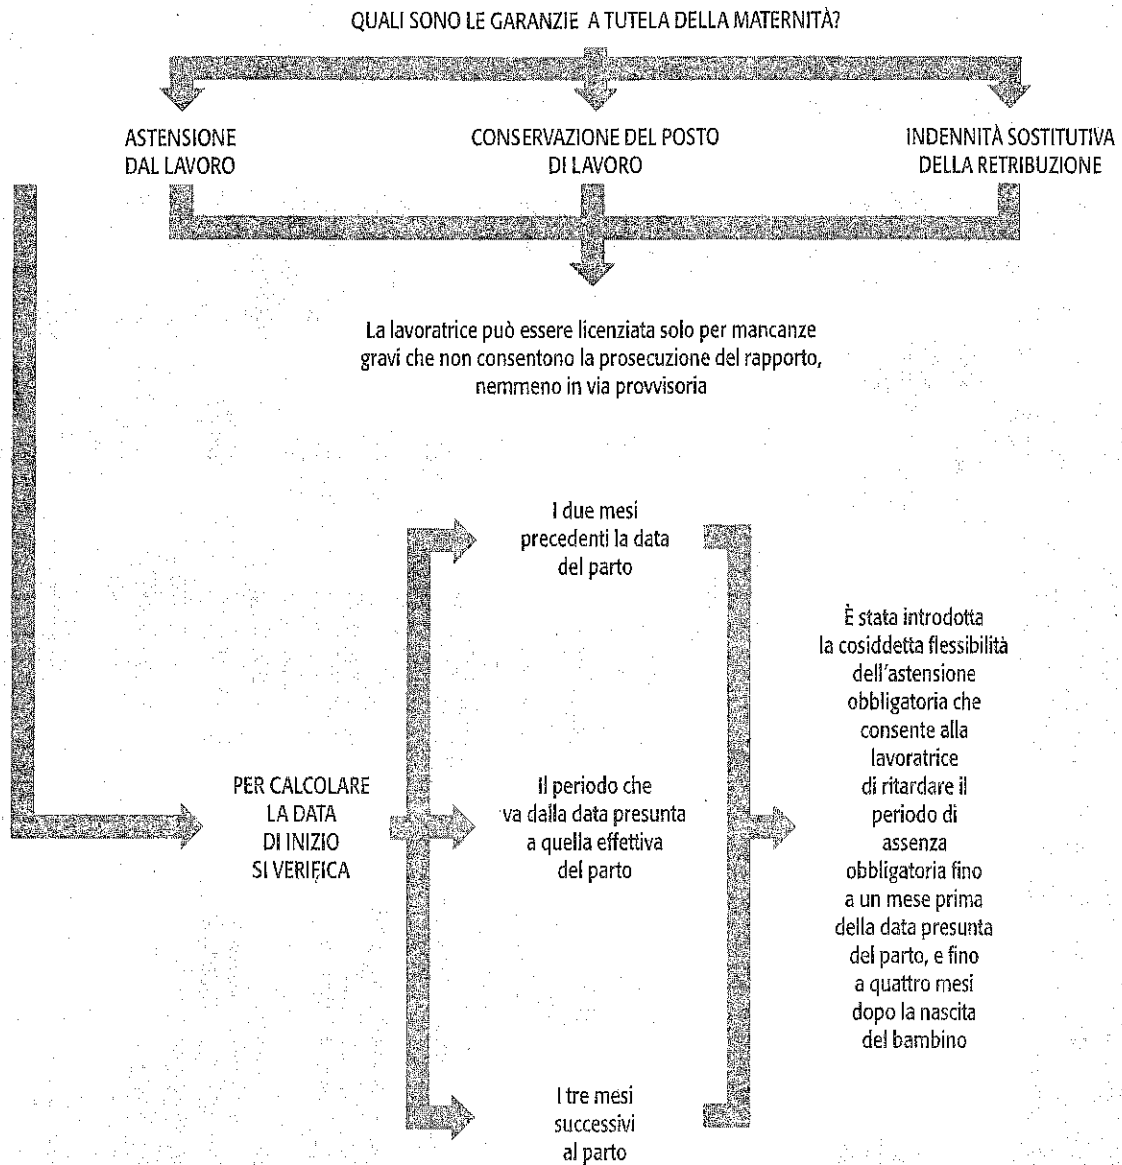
QUALI SONO LE GARANZIE A TUTELA DELLA MATERNITÀ?

ASTENSIONE DAL LAVORO

CONSERVAZIONE DEL POSTO DI LAVORO

INDENNITÀ SOSTITUTIVA DELLA RETRIBUZIONE

La lavoratrice può essere licenziata solo per mancanze gravi che non consentono la prosecuzione del rapporto, nemmeno in via provvisoria

PER CALCOLARE LA DATA DI INIZIO SI VERIFICA

I due mesi precedenti la data del parto

Il periodo che va dalla data presunta a quella effettiva del parto

I tre mesi successivi al parto

È stata introdotta la cosiddetta flessibilità dell'astensione obbligatoria che consente alla lavoratrice di ritardare il periodo di assenza obbligatoria fino a un mese prima della data presunta del parto, e fino a quattro mesi dopo la nascita del bambino